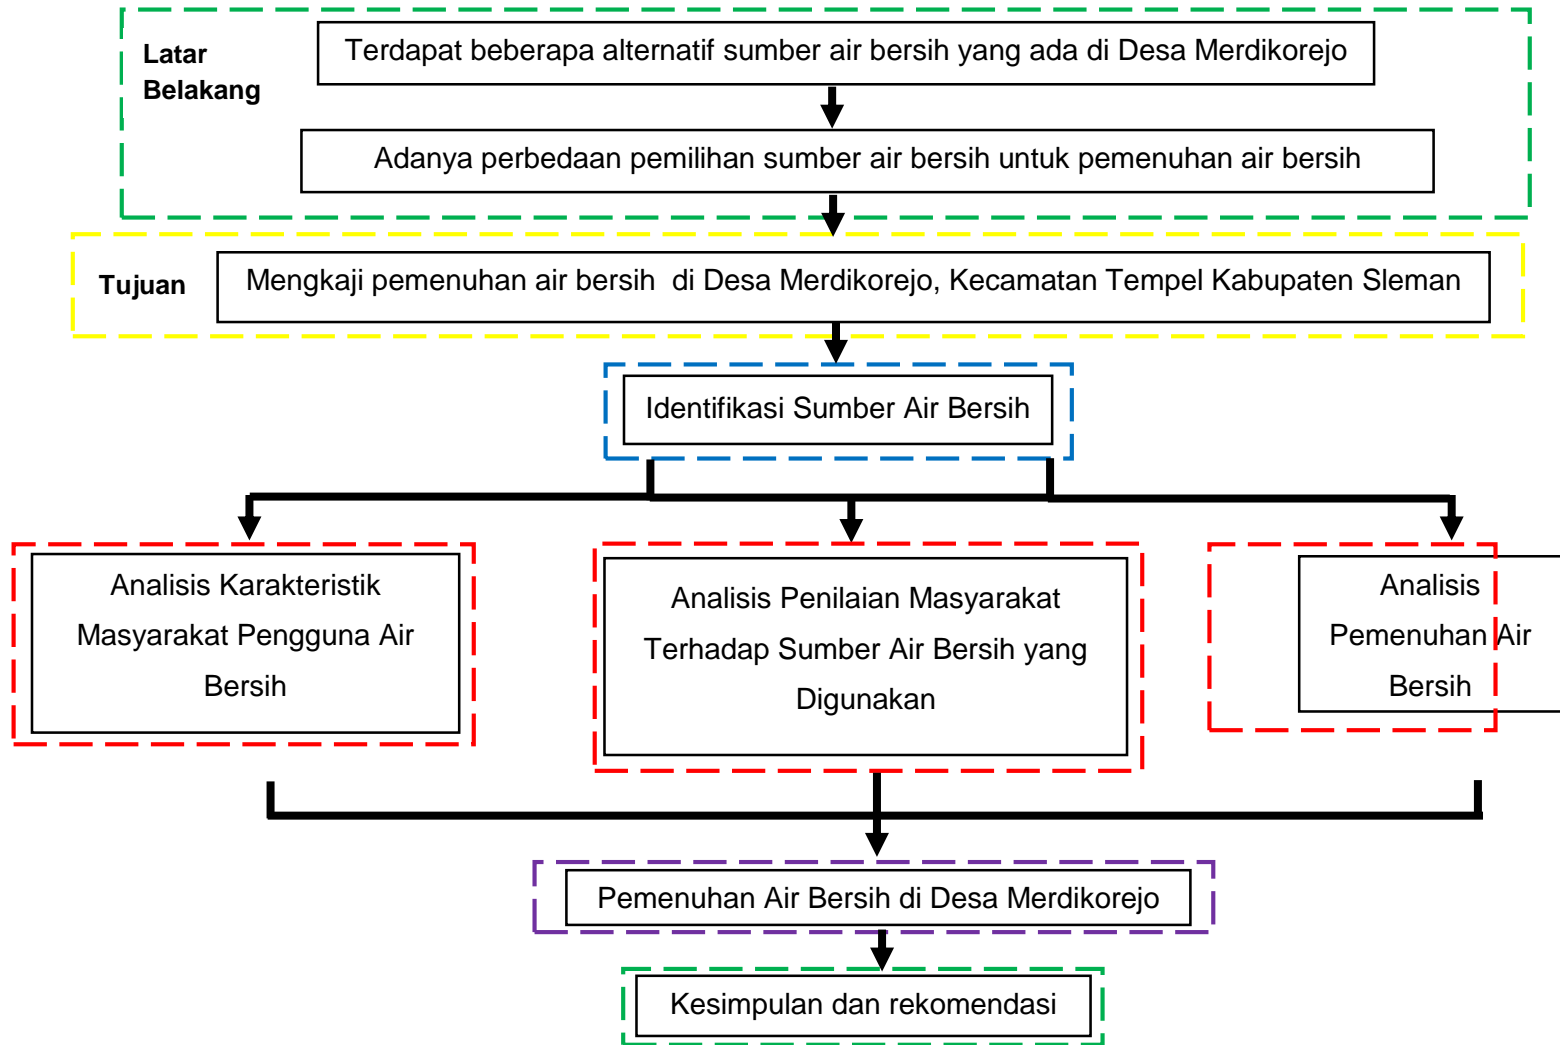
Latar Belakang

Terdapat beberapa alternatif sumber air bersih yang ada di Desa Merdikorejo

Adanya perbedaan pemilihan sumber air bersih untuk pemenuhan air bersih

Tujuan

Mengkaji pemenuhan air bersih di Desa Merdikorejo, Kecamatan Tempel Kabupaten Sleman

Identifikasi Sumber Air Bersih

Analisis Karakteristik Masyarakat Pengguna Air Bersih

Analisis Penilaian Masyarakat Terhadap Sumber Air Bersih yang Digunakan

Analisis Pemenuhan Air Bersih

Pemenuhan Air Bersih di Desa Merdikorejo

Kesimpulan dan rekomendasi